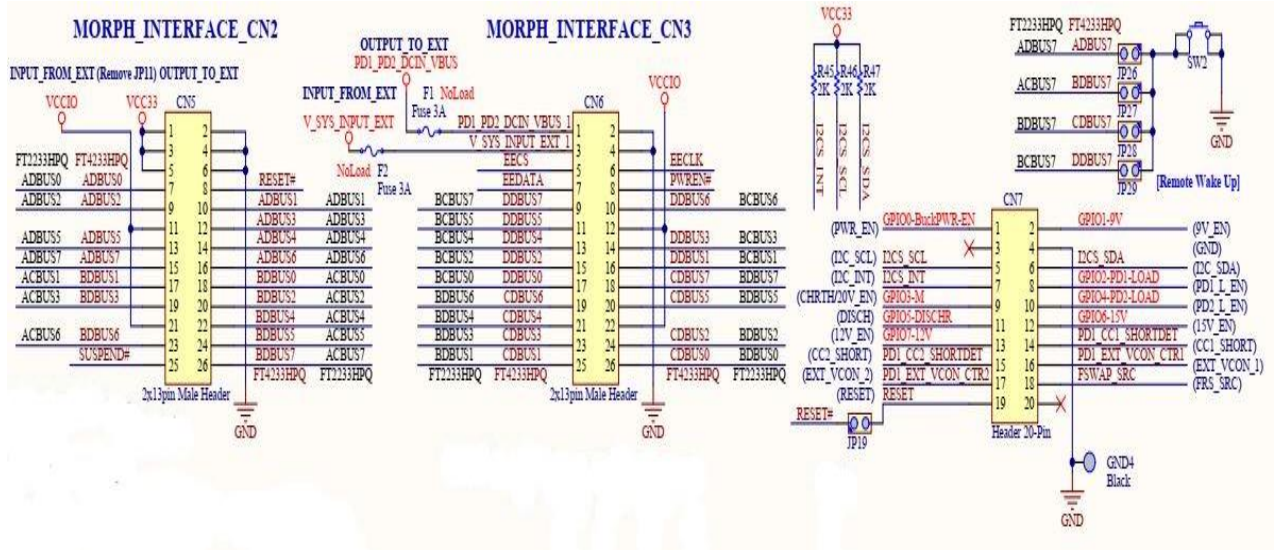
MORPH_INTERFACE_CN2

INPUT_FROM_EXT (Remove JP11) OUTPUT_TO_EXT

VCCIO VCC33 CN5

FT2233HPQ FT4233HPQ
ADBUS0 ADBUS0
ADBUS2 ADBUS2
ADBUS5 ADBUS5
ADBUS7 ADBUS7
ACBUS1 BDBUS1
ACBUS3 BDBUS3
ACBUS6 BDBUS6
SUSPEND#

1 2 3 4 5 6 7 8 9 10 11 12 13 14 15 16 17 18 19 20 21 22 23 24 25 26

RESET#
ADBUS1 ADBUS1
ADBUS3 ADBUS3
ADBUS4 ADBUS4
ADBUS6 ADBUS6
BDBUS0 ACBUS0
BDBUS2 ACBUS2
BDBUS4 ACBUS4
BDBUS5 ACBUS5
BDBUS7 ACBUS7
FT4233HPQ FT2233HPQ

2x13pin Male Header

GND

OUTPUT_TO_EXT
PD1_PD2_DCIN_VBUS
F1 NoLoad
Fuse 3A
INPUT_FROM_EXT
V_SYS_INPUT_EXT
NoLoad F2
Fuse 3A

MORPH_INTERFACE_CN3

VCCIO CN6

PD1_PD2_DCIN_VBUS
V_SYS_INPUT_EXT
EECS
EEDATA
BCBUS7 DDBUS7
BCBUS5 DDBUS5
BCBUS4 DDBUS4
BCBUS2 DDBUS2
BCBUS0 DDBUS0
BDBUS6 CDBUS6
BDBUS4 CDBUS4
BDBUS3 CDBUS3
BDBUS1 CDBUS1
FT2233HPQ FT4233HPQ

EECLK
PWREN#
DDBUS6 BCBUS6
DDBUS3 BCBUS3
DDBUS1 BCBUS1
CDBUS7 BDBUS7
CDBUS5 BDBUS5
CDBUS2 BDBUS2
CDBUS0 BDBUS0
FT4233HPQ FT2233HPQ

2x13pin Male Header

GND

VCC33
R45 2K R46 2K R47 2K
I2CS_INT I2CS_SCL I2CS_SDA

FT2233HPQ FT4233HPQ
ADBUS7 ADBUS7
ACBUS7 BDBUS7
BDBUS7 CDBUS7
BCBUS7 DDBUS7
JP26 JP27 JP28 JP29
SW2
GND
[Remote Wake Up]

CN7

(PWR_EN) GPIO0-BuckPWR-EN
(I2C_SCL) I2CS_SCL
(I2C_INT) I2CS_INT
(CHRTH/20V_EN) GPIO3-M
(DISCH) GPIO5-DISCHR
(12V_EN) GPIO7-12V
(CC2_SHORT) PD1_CC2_SHORTDET
(EXT_VCON_2) PD1_EXT_VCON_CTR2
(RESET) RESET

1 2 3 4 5 6 7 8 9 10 11 12 13 14 15 16 17 18 19 20

GPIO1-9V (9V_EN)
(GND)
I2CS_SDA (I2C_SDA)
GPIO2-PD1-LOAD (PD1_L_EN)
GPIO4-PD2-LOAD (PD2_L_EN)
GPIO6-15V (15V_EN)
PD1_CC1_SHORTDET (CC1_SHORT)
PD1_EXT_VCON_CTR1 (EXT_VCON_1)
FSWAP_SRC (FRS_SRC)

Header 20-Pin

RESET#
JP19

GND4
Black

GND